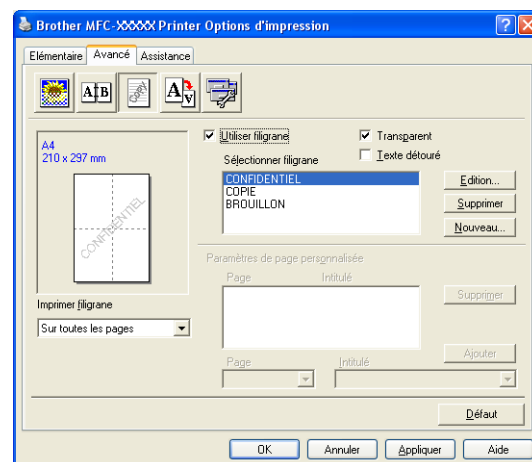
Brother MFC-XXXXX Printer Options d'impression

Elémentaire | Avancé | Assistance

A4
210 x 297 mm

CONFIDENTIEL

Imprimer filigrane

Sur toutes les pages

Utiliser filigrane

Transparent

Texte détouré

Sélectionner filigrane

CONFIDENTIEL
COPIE
BROUILLON

Edition...

Supprimer

Nouveau...

Paramètres de page personnalisée

Page

Intitulé

Supprimer

Ajouter

Page

Intitulé

Défaut

OK | Annuler | Appliquer | Aide